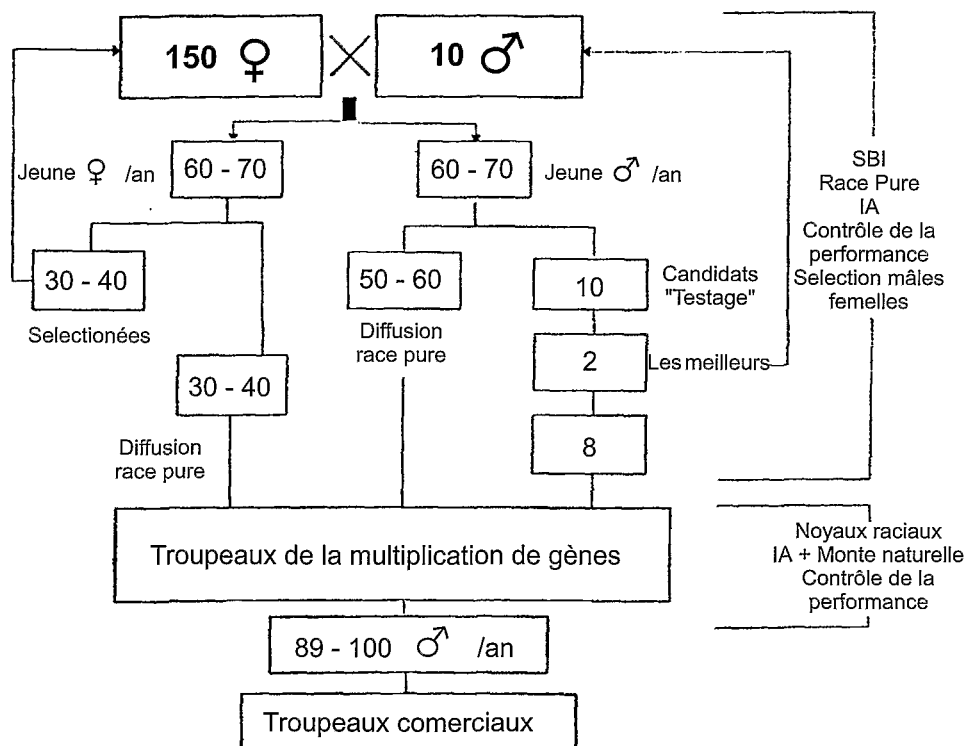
150 ♀ $\times$ 10 ♂

SBI
Race Pure
IA
Contrôle de la performance
Selection mâles femelles

Jeune ♀ /an

60 - 70

60 - 70

Jeune ♂ /an

30 - 40

Selectionées

50 - 60

Diffusion race pure

10

Candidats "Testage"

2

Les meilleurs

30 - 40

Diffusion race pure

8

Troupeaux de la multiplication de gènes

Noyaux raciaux
IA + Monte naturelle
Contrôle de la performance

89 - 100 ♂ /an

Troupeaux comerciaux